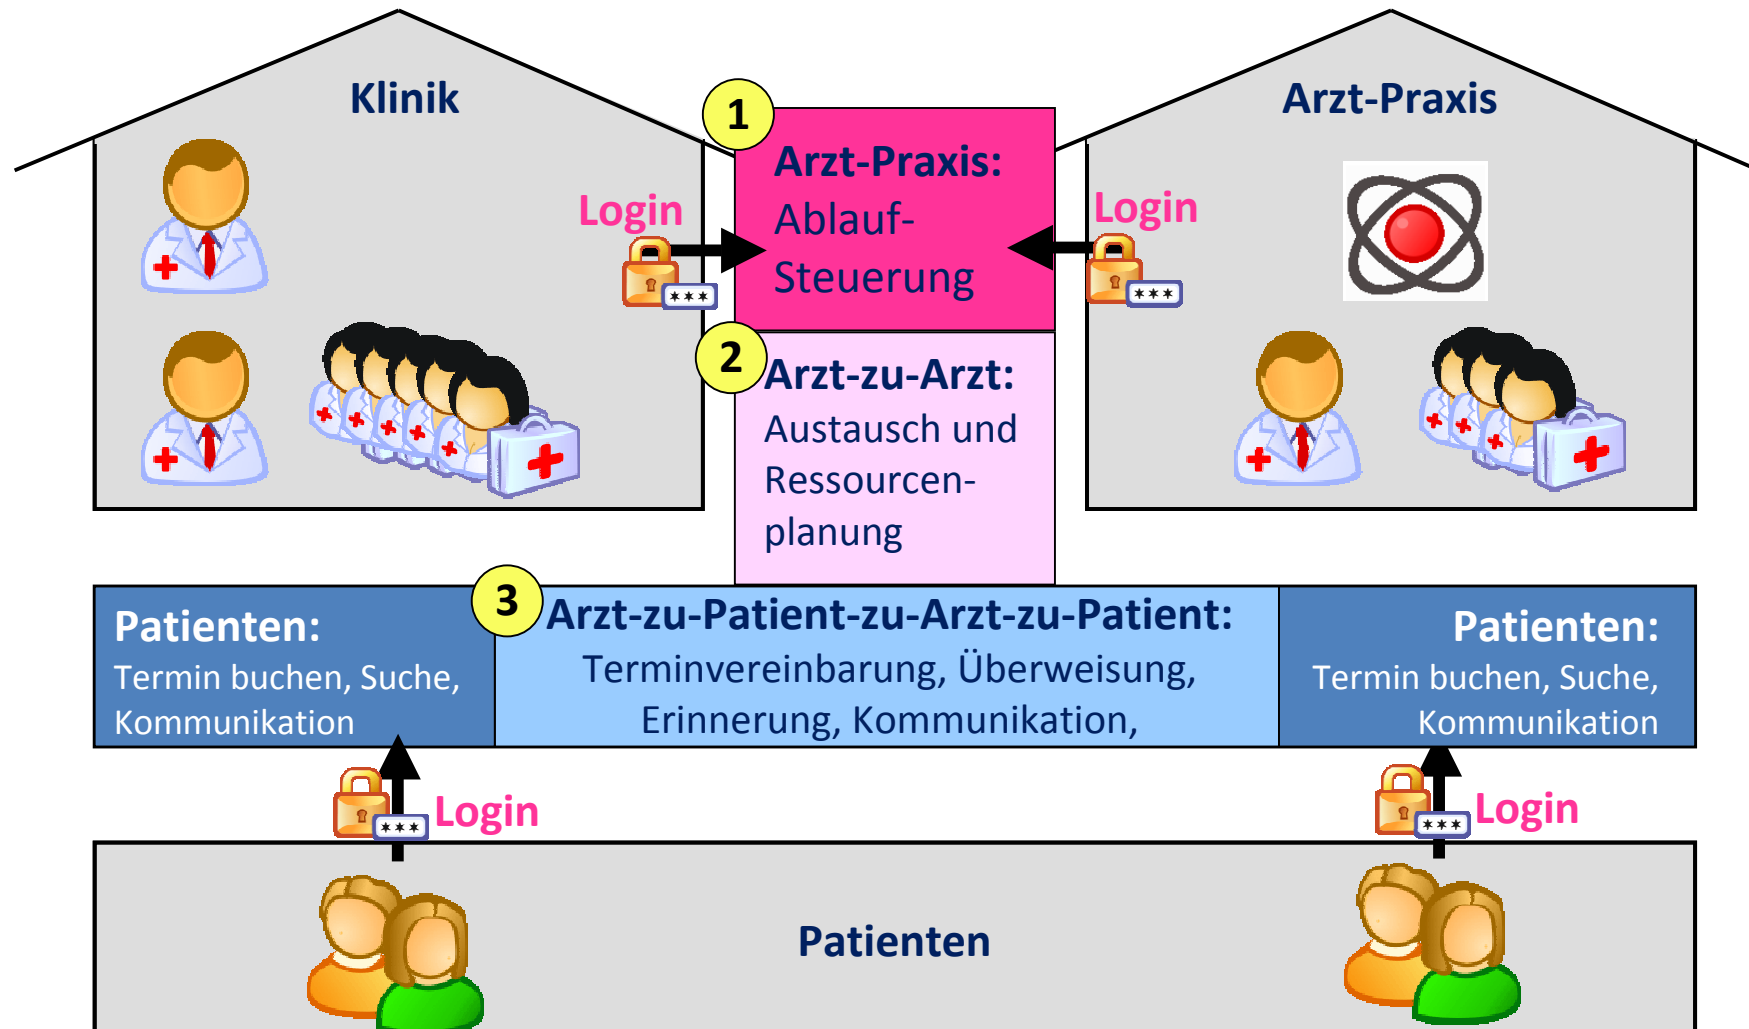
Klinik

Login

***

1

Arzt-Praxis:

Ablauf-Steuerung

Arzt-Praxis

Login

***

2

Arzt-zu-Arzt:

Austausch und Ressourcenplanung

3

Patienten:

Termin buchen, Suche, Kommunikation

Arzt-zu-Patient-zu-Arzt-zu-Patient:

Terminvereinbarung, Überweisung, Erinnerung, Kommunikation,

Patienten:

Termin buchen, Suche, Kommunikation

***

Login

***

Login

Patienten